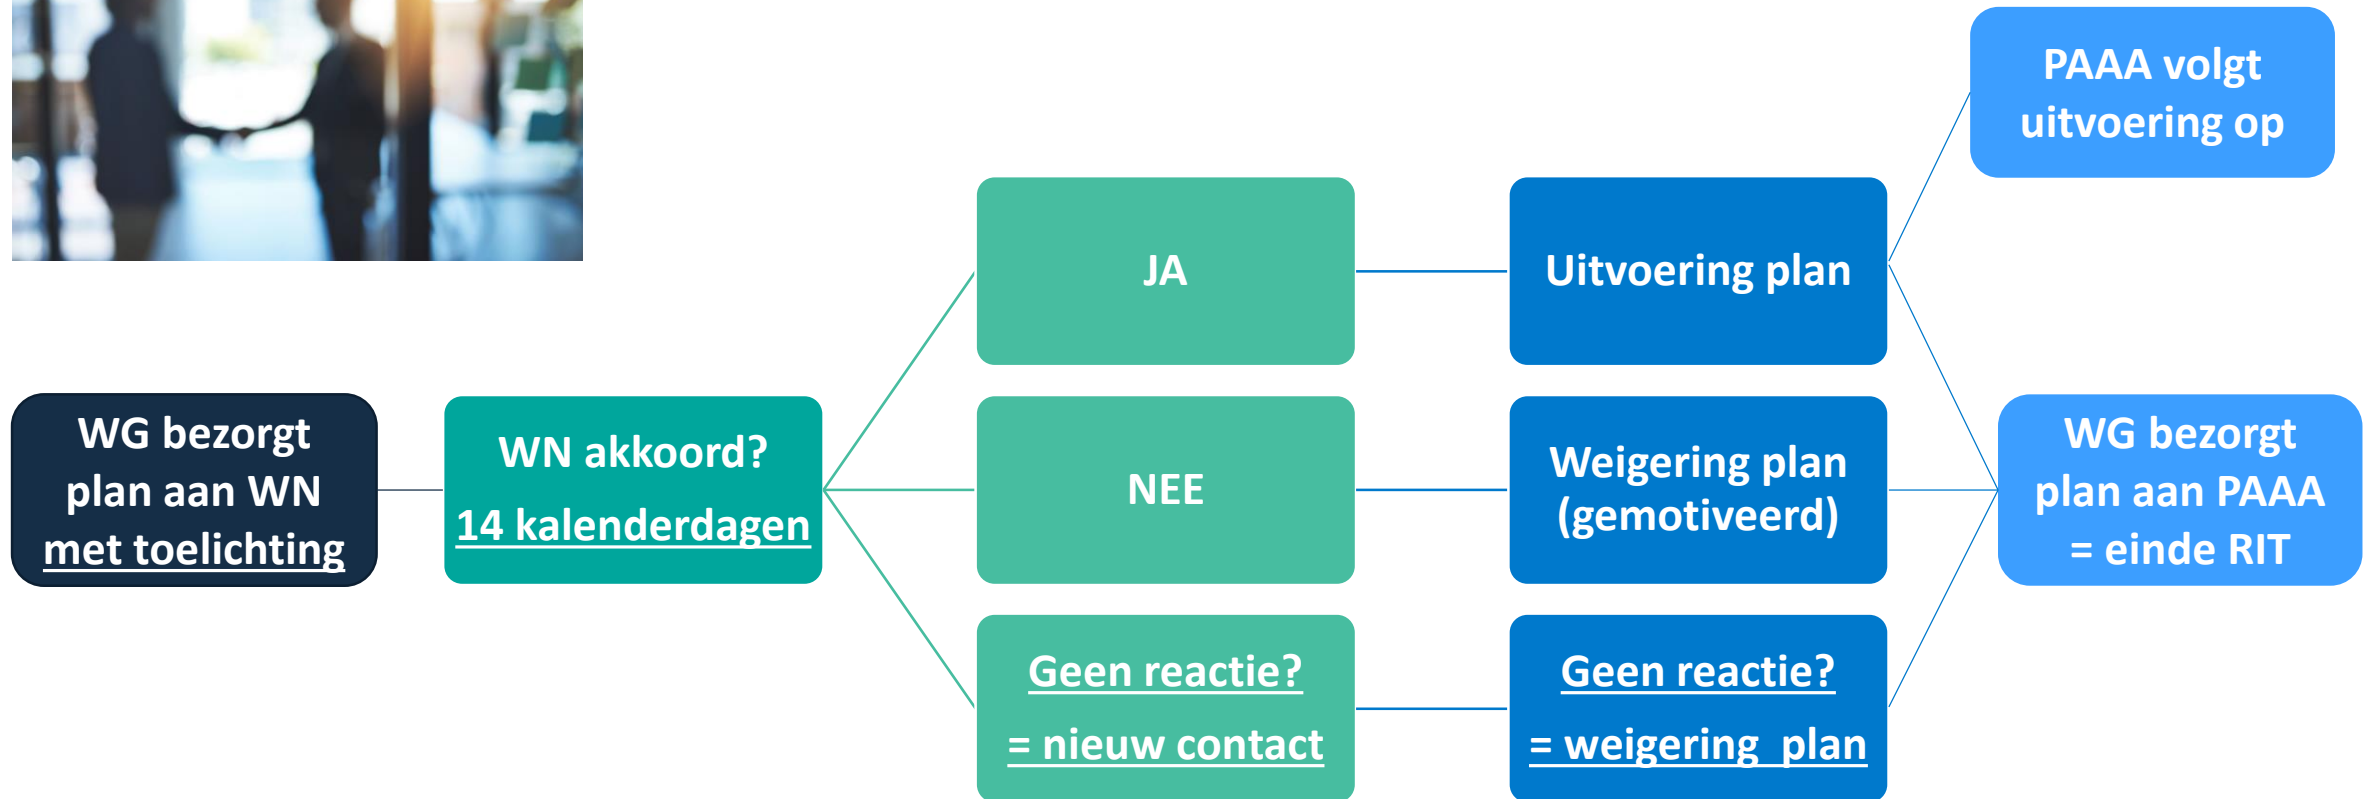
PAAA volgt uitvoering op

JA

Uitvoering plan

WG bezorgt plan aan WN met toelichting

WN akkoord? 14 kalenderdagen

NEE

Weigering plan (gemotiveerd)

WG bezorgt plan aan PAAA = einde RIT

Geen reactie? = nieuw contact

Geen reactie? = weigering plan